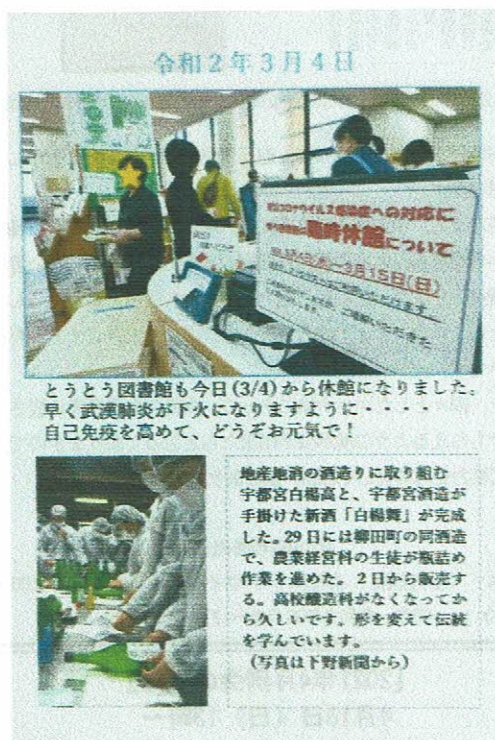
令和２年３月４日

新型コロナウイルス感染症への対応に 臨時休館について

～3月15日(日)

とうとう図書館も今日(3/4)から休館になりました。
早く武漢肺炎が下火になりますように・・・・
自己免疫を高めて、どうぞお元気で！

地産地消の酒造りに取り組む宇都宮白楊高と、宇都宮酒造が手掛けた新酒「白楊舞」が完成した。29日には柳田町の同酒造で、農業経営科の生徒が瓶詰め作業を進めた。2日から販売する。高校醸造科がなくなってから久しいです。形を変えて伝統を学んでいます。
（写真は下野新聞から）